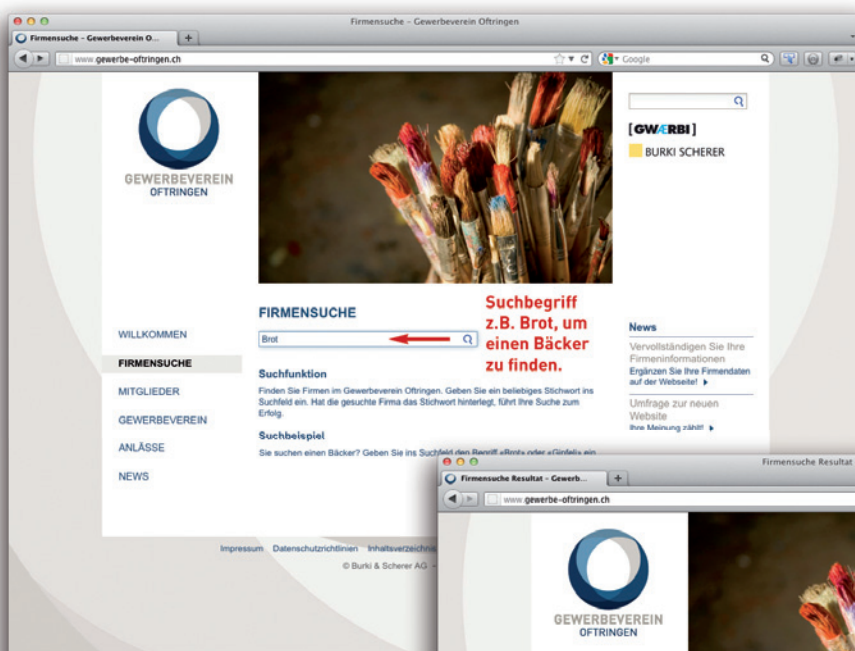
Firmensuche – Gewerbeverein Oftringen

Firmensuche – Gewerbeverein O...

www.gewerbe-oftringen.ch

Google

GEWERBEVEREIN
OFTRINGEN

[GWÆRBI]

BURKI SCHERER

FIRMENSUCHE

Suchbegriff z.B. Brot, um einen Bäcker zu finden.

Brot

WILLKOMMEN

FIRMENSUCHE

MITGLIEDER

GEWERBEVEREIN

ANLÄSSE

NEWS

Suchfunktion

Finden Sie Firmen im Gewerbeverein Oftringen. Geben Sie ein beliebiges Stichwort ins Suchfeld ein. Hat die gesuchte Firma das Stichwort hinterlegt, führt Ihre Suche zum Erfolg.

Suchbeispiel

Sie suchen einen Bäcker? Geben Sie ins Suchfeld den Begriff «Brot» oder «Gipfeli» ein

News

Vervollständigen Sie Ihre Firmeninformationen
Ergänzen Sie Ihre Firmendaten auf der Webseite!

Umfrage zur neuen Website
Ihre Meinung zählt!

Impressum Datenschutzrichtlinien Inhaltsverzeichnis

© Burki & Scherer AG

Firmensuche Resultat

Firmensuche Resultat – Gewerb...

www.gewerbe-oftringen.ch

GEWERBEVEREIN
OFTRINGEN